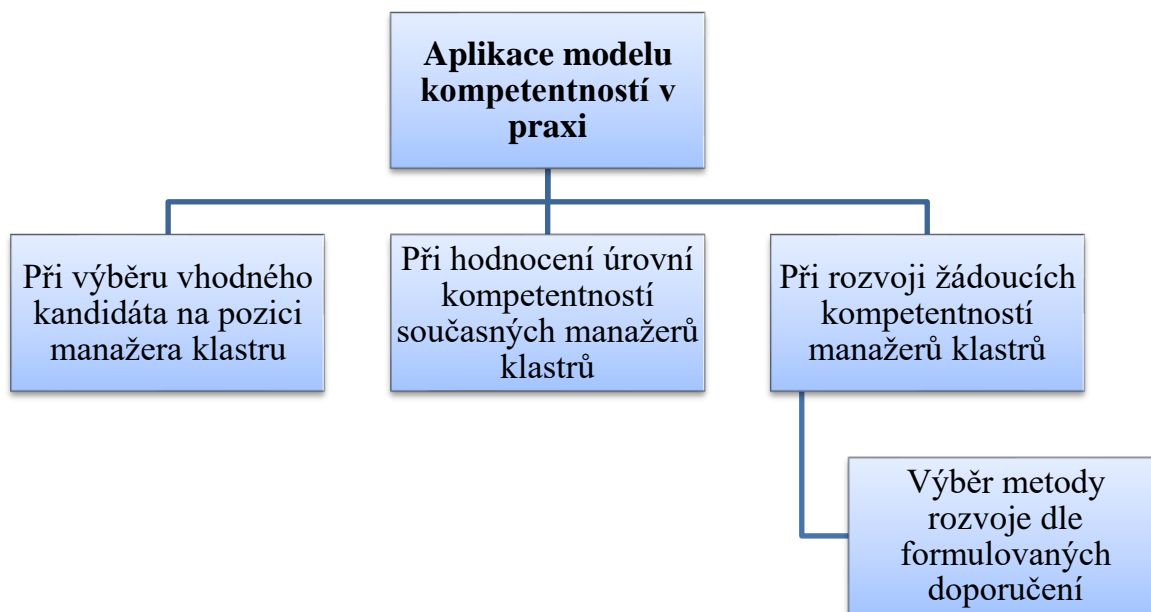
Aplikace modelu kompetentností v praxi

Při výběru vhodného kandidáta na pozici manažera klastru

Při hodnocení úrovní kompetentností současných manažerů klastrů

Při rozvoji žádoucích kompetentností manažerů klastrů

Výběr metody rozvoje dle formulovaných doporučení